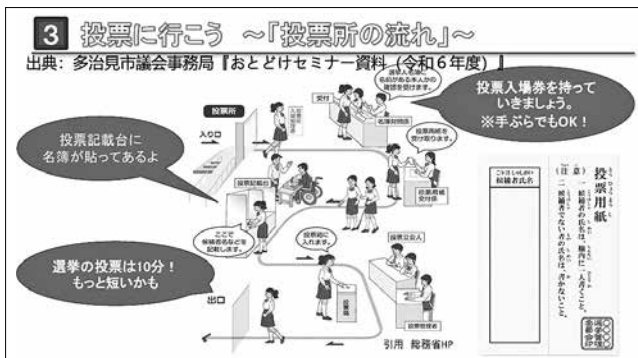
3 投票に行こう ～「投票所の流れ」～

出典：多治見市議会事務局『おとどけセミナー資料（令和６年度）』

投票入場券を持っていきましょう。
※手ぶらでもOK！

投票記載台に名簿が貼ってあるよ

選挙の投票は10分！もっと短いかも

投票所

入口

受付

選挙人名簿と本人照合

名簿対照係

投票用紙を受け取ります。

投票用紙交付係

投票記載台

ここで候補者名などを記入します。

投票箱に入れます。

投票立会人

投票箱

投票管理者

出口

投票用紙

候補者氏名

一 候補者の氏名は、欄内に一人書くこと。
二 候補者でない者の氏名は、書かないこと。

引用 総務省HP